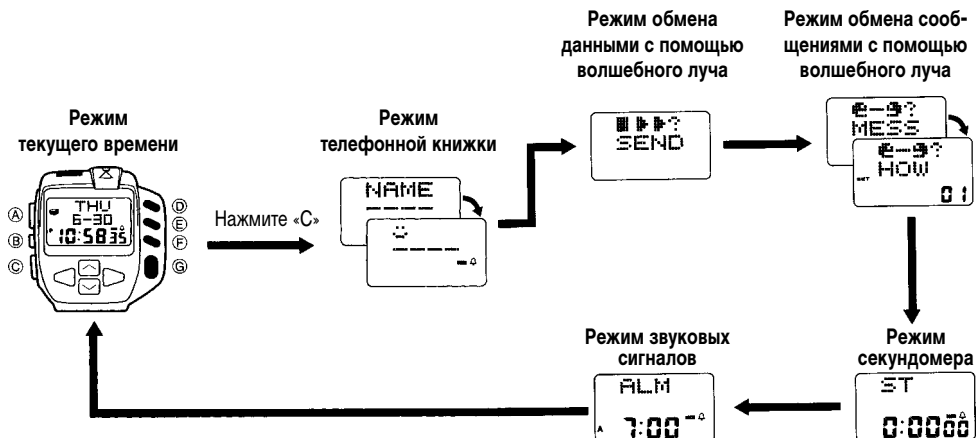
Режим текущего времени

Ⓐ
Ⓑ
Ⓒ
Ⓓ
Ⓔ
Ⓕ
Ⓖ

THU
6-30
10:58 35

Нажмите «С»

Режим телефонной книжки

NAME

Режим обмена данными с помощью волшебного луча

SEND

Режим обмена сообщениями с помощью волшебного луча

MESS

HOW
01

Режим секундомера

ST
0:00 00

Режим звуковых сигналов

ALM
7:00